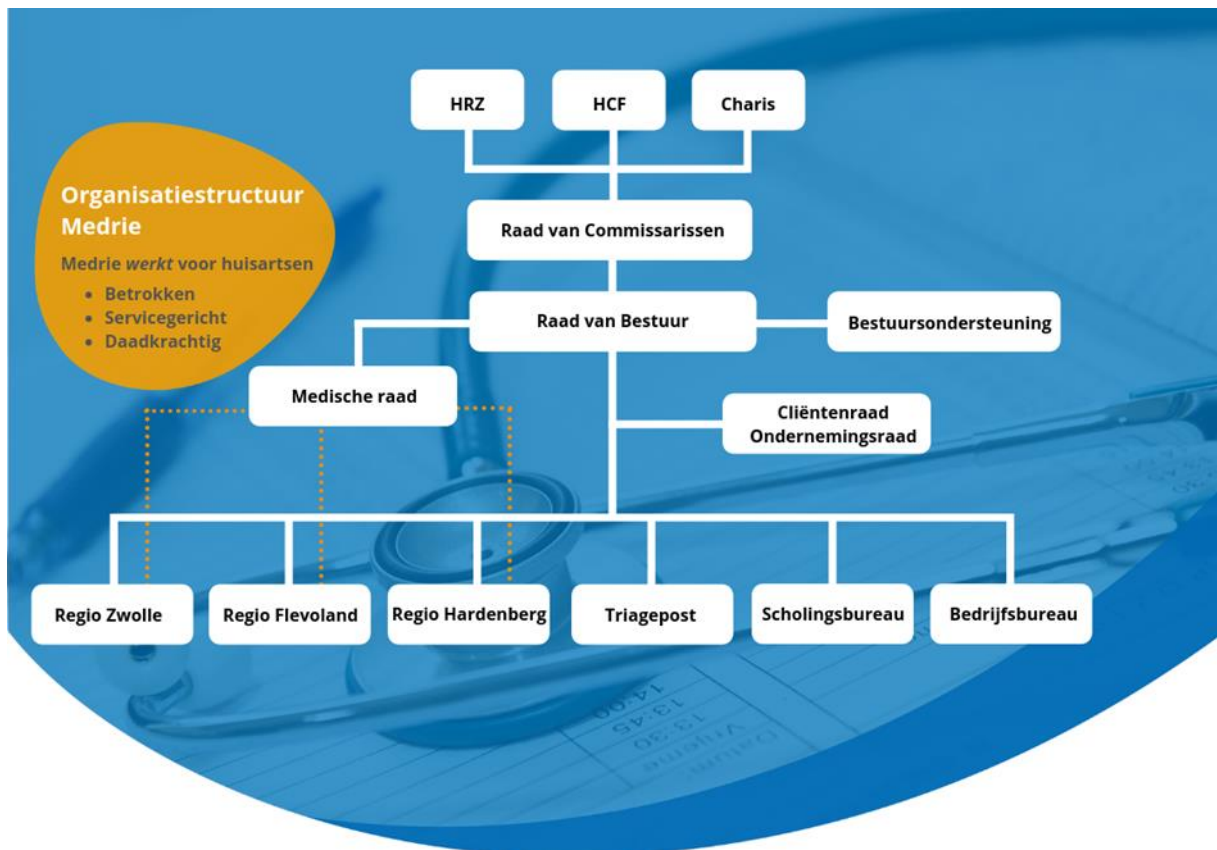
Organisatiestructuur Medrie

Medrie *werkt* voor huisartsen

- Betrokken
- Servicegericht
- Daadkrachtig

HRZ

HCF

Charis

Raad van Commissarissen

Raad van Bestuur

Bestuursondersteuning

Medische raad

Cliëntenraad
Ondernemingsraad

Regio Zwolle

Regio Flevoland

Regio Hardenberg

Triagepost

Scholingsbureau

Bedrijfsbureau